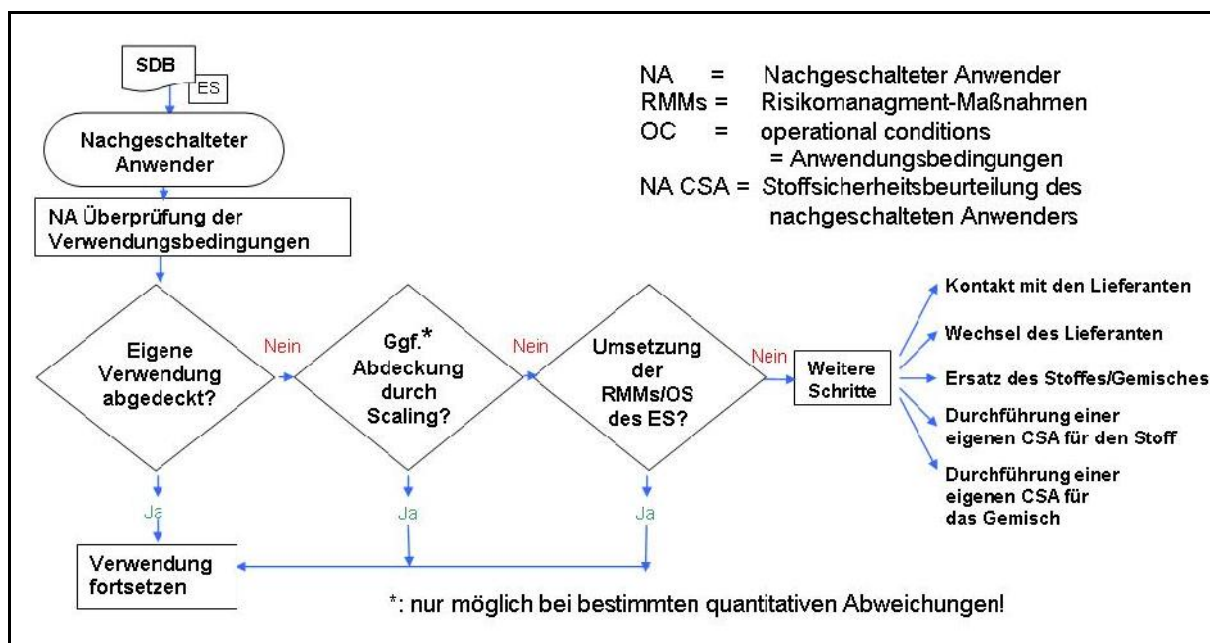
SDB

ES

Nachgeschalteter Anwender

NA Überprüfung der Verwendungsbedingungen

NA = Nachgeschalteter Anwender
RMMs = Risikomanagment-Maßnahmen
OC = operational conditions
= Anwendungsbedingungen
NA CSA = Stoffsicherheitsbeurteilung des nachgeschalteten Anwenders

Eigene Verwendung abgedeckt?

Nein

Ggf.* Abdeckung durch Scaling?

Nein

Umsetzung der RMMs/OS des ES?

Nein

Weitere Schritte

Kontakt mit den Lieferanten

Wechsel des Lieferanten

Ersatz des Stoffes/Gemisches

Durchführung einer eigenen CSA für den Stoff

Durchführung einer eigenen CSA für das Gemisch

Ja

Ja

Ja

Verwendung fortsetzen

*: nur möglich bei bestimmten quantitativen Abweichungen!